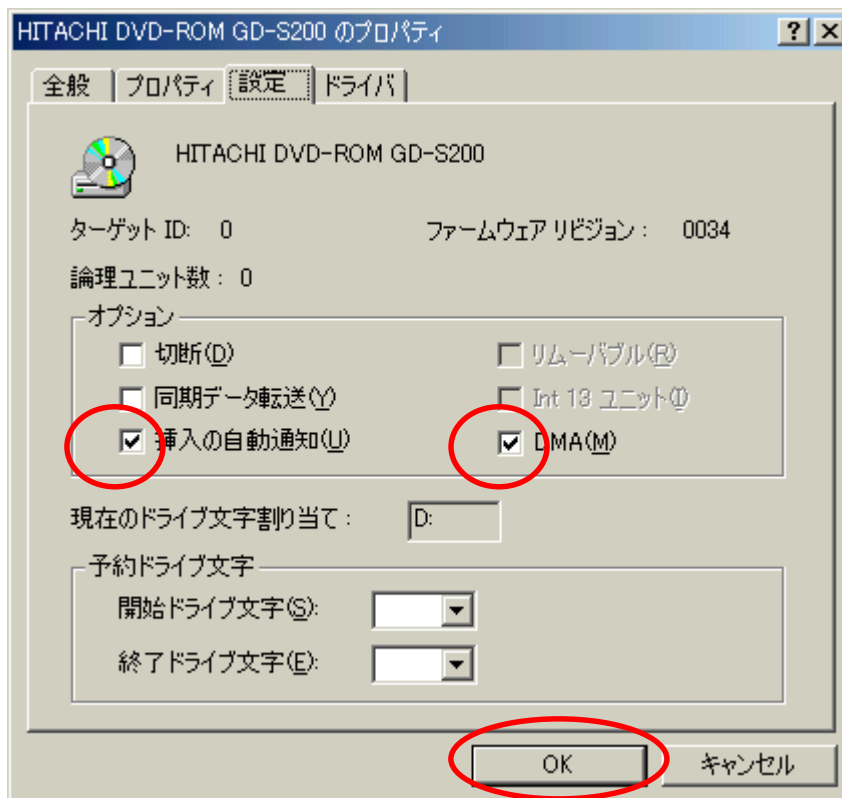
HITACHI DVD-ROM GD-S200 のプロパティ

?

全般 | プロパティ | 設定 | ドライバ

HITACHI DVD-ROM GD-S200

ターゲット ID: 0

ファームウェア リビジョン： 0034

論理ユニット数： 0

オプション

切断(D)

同期データ転送(Y)

挿入の自動通知(U)

リムーバブル(R)

Int 13 ユニット(I)

DMA(M)

現在のドライブ文字割り当て： D:

予約ドライブ文字

開始ドライブ文字(S):

終了ドライブ文字(E):

OK

キャンセル